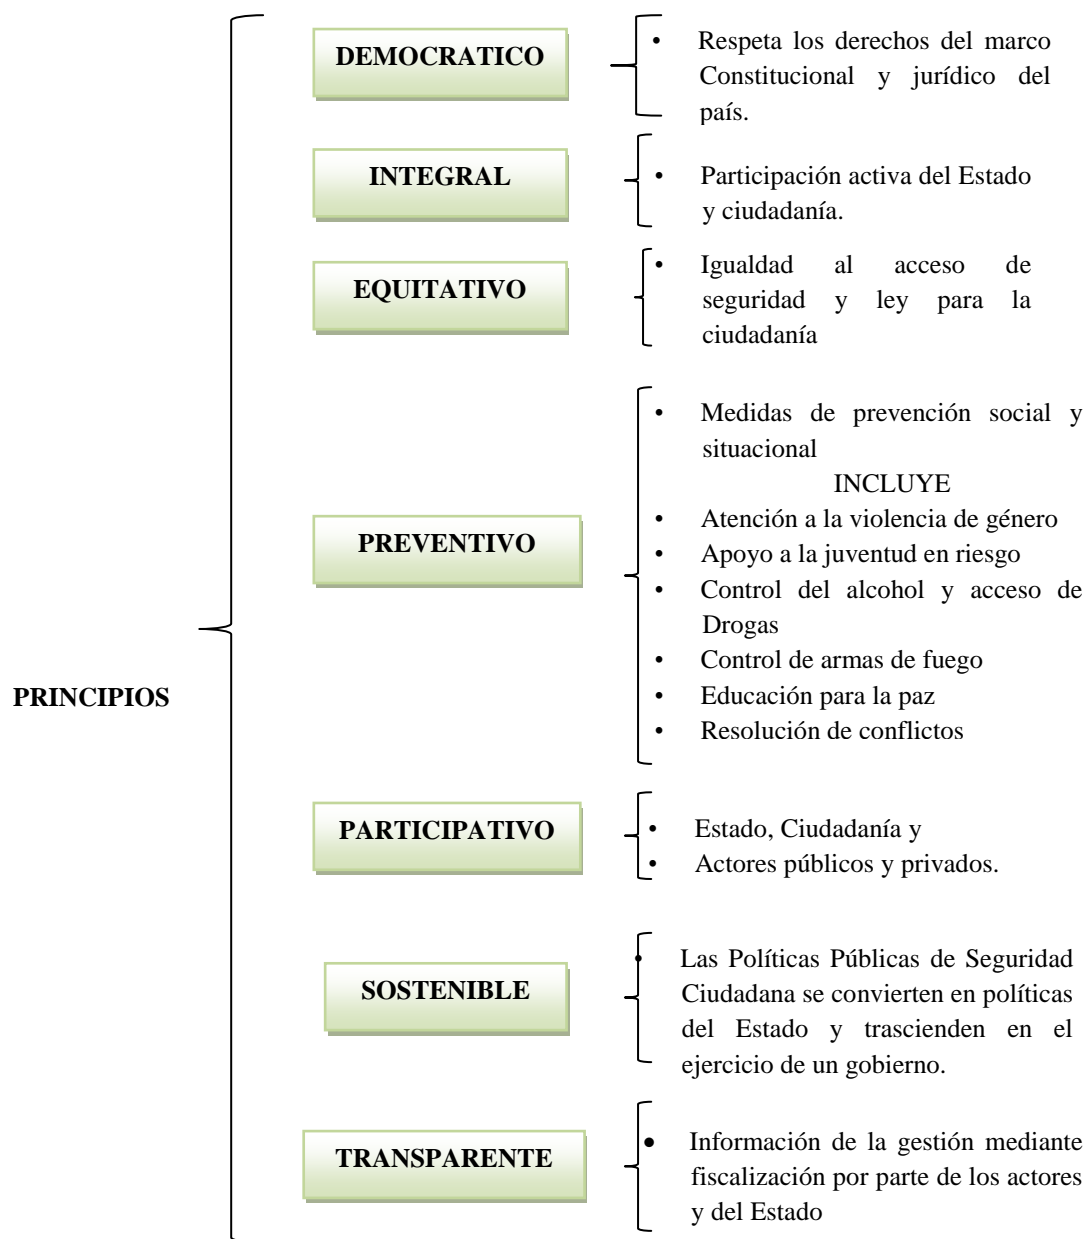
PRINCIPIOS

DEMOCRATICO

- Respeta los derechos del marco Constitucional y jurídico del país.

INTEGRAL

- Participación activa del Estado y ciudadanía.

EQUITATIVO

- Igualdad al acceso de seguridad y ley para la ciudadanía

PREVENTIVO

- Medidas de prevención social y situacional

INCLUYE

- Atención a la violencia de género
- Apoyo a la juventud en riesgo
- Control del alcohol y acceso de Drogas
- Control de armas de fuego
- Educación para la paz
- Resolución de conflictos

PARTICIPATIVO

- Estado, Ciudadanía y
- Actores públicos y privados.

SOSTENIBLE

- Las Políticas Públicas de Seguridad Ciudadana se convierten en políticas del Estado y trascienden en el ejercicio de un gobierno.

TRANSPARENTE

- Información de la gestión mediante fiscalización por parte de los actores y del Estado